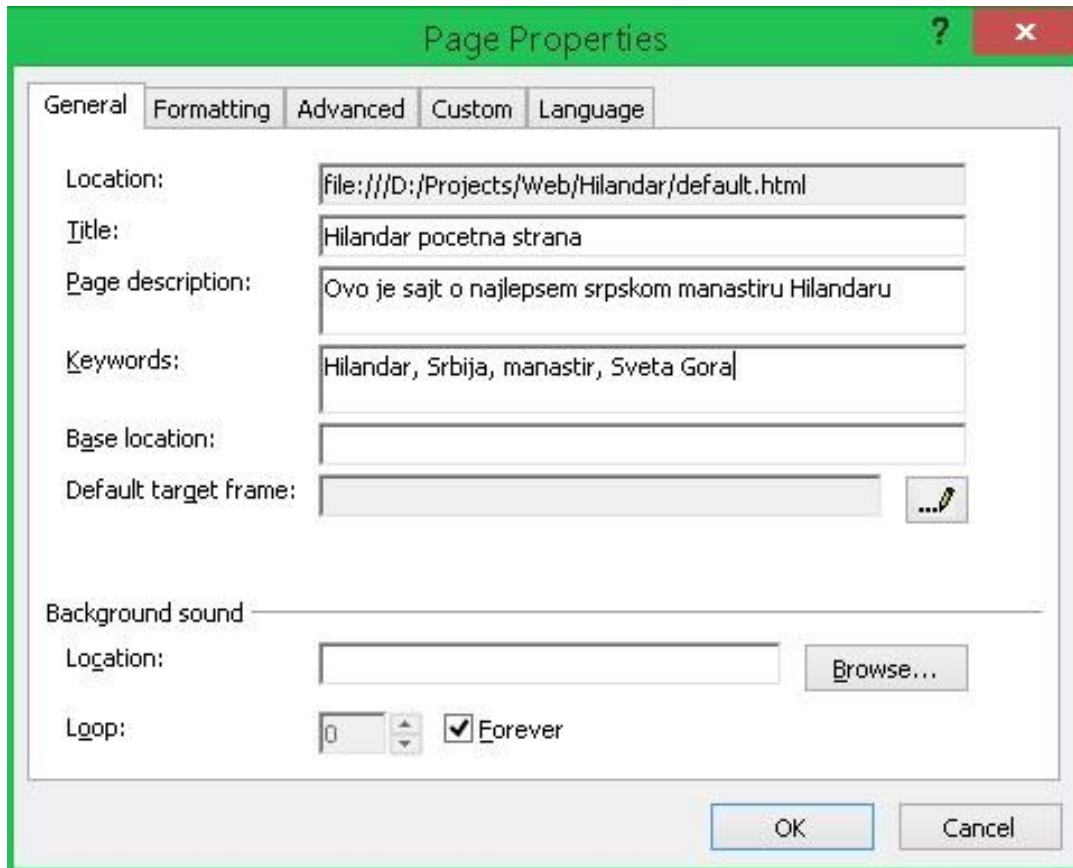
Page Properties

?

×

General

Formatting

Advanced

Custom

Language

Location:

file:///D:/Projects/Web/Hilandar/default.html

Title:

Hilandar pocetna strana

Page description:

Ovo je sajt o najlepsem srpskom manastiru Hilandaru

Keywords:

Hilandar, Srbija, manastir, Sveta Gora

Base location:

Default target frame:

Background sound

Location:

Browse...

Loop:

0

Forever

OK

Cancel